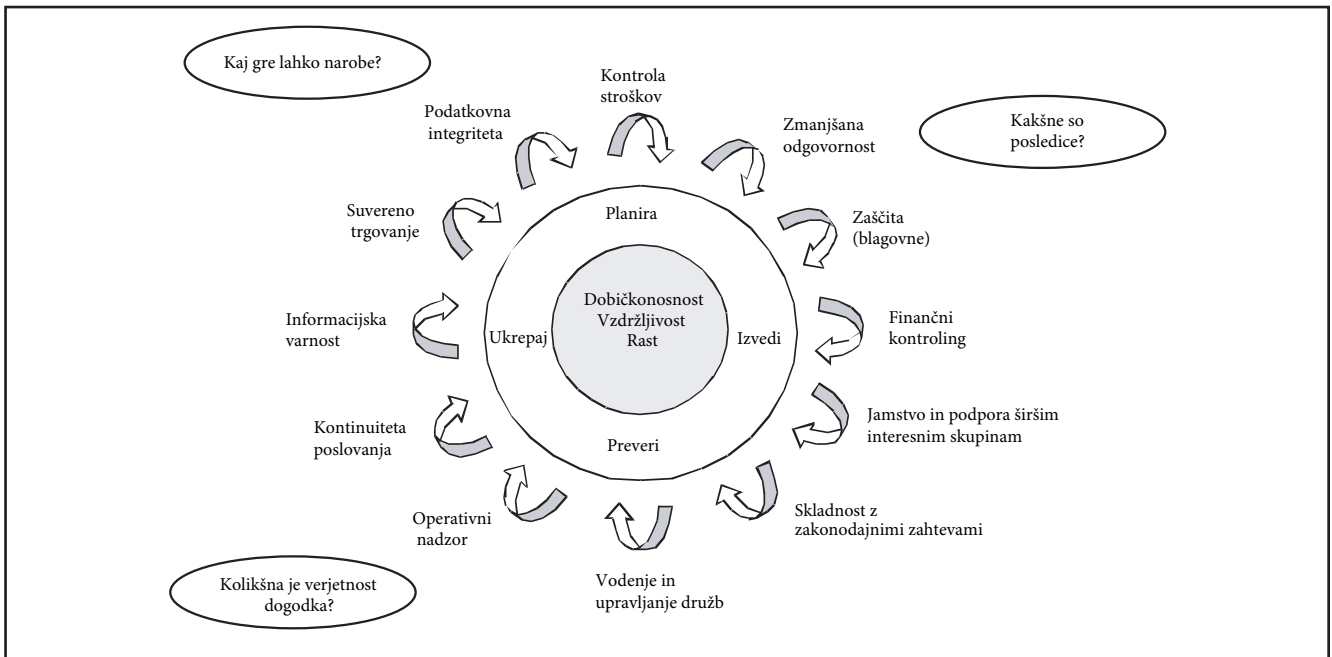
Kaj gre lahko narobe?

Kontrola stroškov

Podatkovna integriteta

Kakšne so posledice?

Zmanjšana odgovornost

Suvereno trgovanje

Planira

Zaščita (blagovne)

Dobičkonosnost
Vzdržljivost
Rast

Informacijska varnost

Ukrepaj

Izvedi

Finančni kontroling

Jamstvo in podpora širšim interesnim skupinam

Kontinuiteta poslovanja

Preveri

Skladnost z zakonodajnimi zahtevami

Operativni nadzor

Kolikšna je verjetnost dogodka?

Vodenje in upravljanje družb